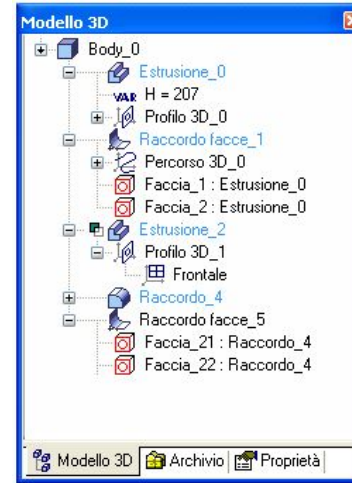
Modello 3D

Body_0
Estrusione_0
VAR H = 207
Profilo 3D_0
Raccordo facce_1
Percorso 3D_0
Faccia_1 : Estrusione_0
Faccia_2 : Estrusione_0
Estrusione_2
Profilo 3D_1
Frontale
Raccordo_4
Raccordo facce_5
Faccia_21 : Raccordo_4
Faccia_22 : Raccordo_4

Modello 3D
Archivio
Proprietà